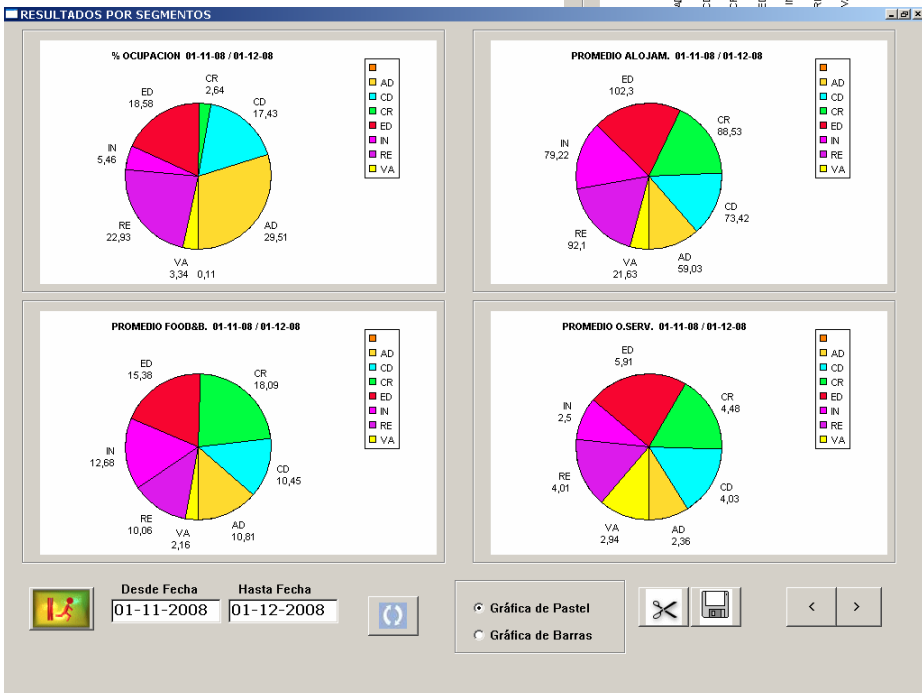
RESULTADOS POR SEGMENTOS

% OCUPACION 01-11-08 / 01-12-08

CR 2,64
CD 17,43
AD 29,51
VA 3,34
0,11
RE 22,93
IN 5,46
ED 18,58

AD
CD
CR
ED
IN
RE
VA

PROMEDIO ALOJAM. 01-11-08 / 01-12-08

ED 102,3
CR 88,53
CD 73,42
AD 59,03
VA 21,63
RE 92,1
IN 79,22

AD
CD
CR
ED
IN
RE
VA

PROMEDIO FOOD&B. 01-11-08 / 01-12-08

ED 15,38
CR 18,09
CD 10,45
AD 10,81
VA 2,16
RE 10,06
IN 12,68

AD
CD
CR
ED
IN
RE
VA

PROMEDIO O.SERV. 01-11-08 / 01-12-08

ED 5,91
CR 4,48
CD 4,03
AD 2,36
VA 2,94
RE 4,01
IN 2,5

AD
CD
CR
ED
IN
RE
VA

Desde Fecha
01-11-2008
Hasta Fecha
01-12-2008

Gráfica de Pastel
Gráfica de Barras

<
>